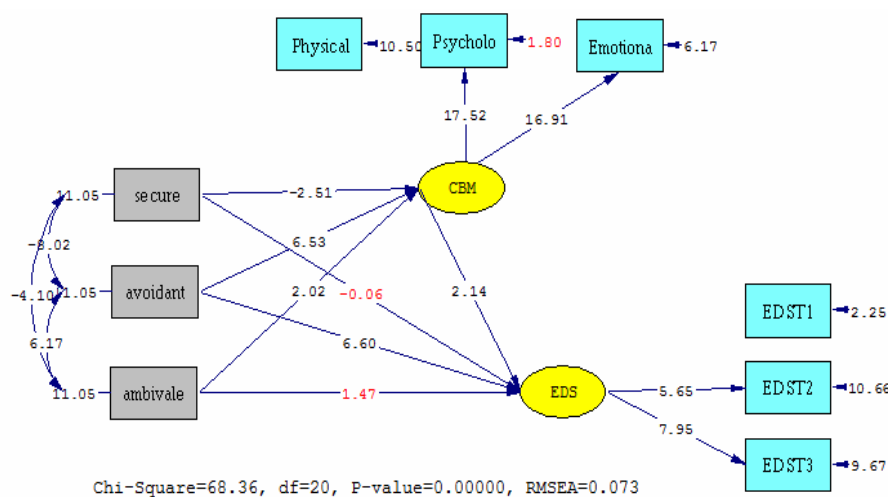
Physical
10.50
Psycholo
1.80
Emotiona
6.17
17.52
16.91
11.05
secure
-2.51
CBM
-8.02
6.53
-4.10
11.05
avoidant
2.02
-0.06
2.14
EDST1
2.25
6.17
6.60
11.05
ambivale
1.47
EDS
5.65
EDST2
10.66
7.95
EDST3
9.67
Chi-Square=68.36, df=20, P-value=0.00000, RMSEA=0.073